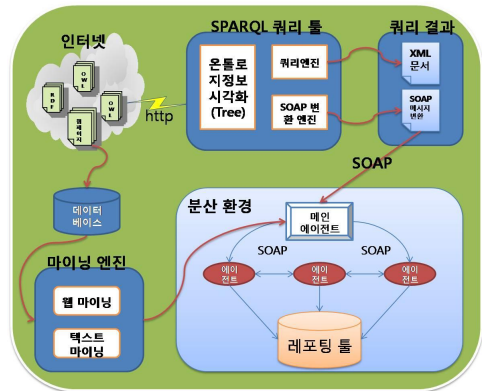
인터넷

RDF
OWL
웹페이지
OWL

http

SPARQL 쿼리 툴

온톨로지정보시각화(Tree)

쿼리엔진

SOAP 변환 엔진

쿼리 결과

XML 문서

SOAP 메시지 변환

SOAP

데이터베이스

분산 환경

메인 에이전트

SOAP

SOAP

에이전트

에이전트

에이전트

마이닝 엔진

웹 마이닝

텍스트 마이닝

레포팅 툴